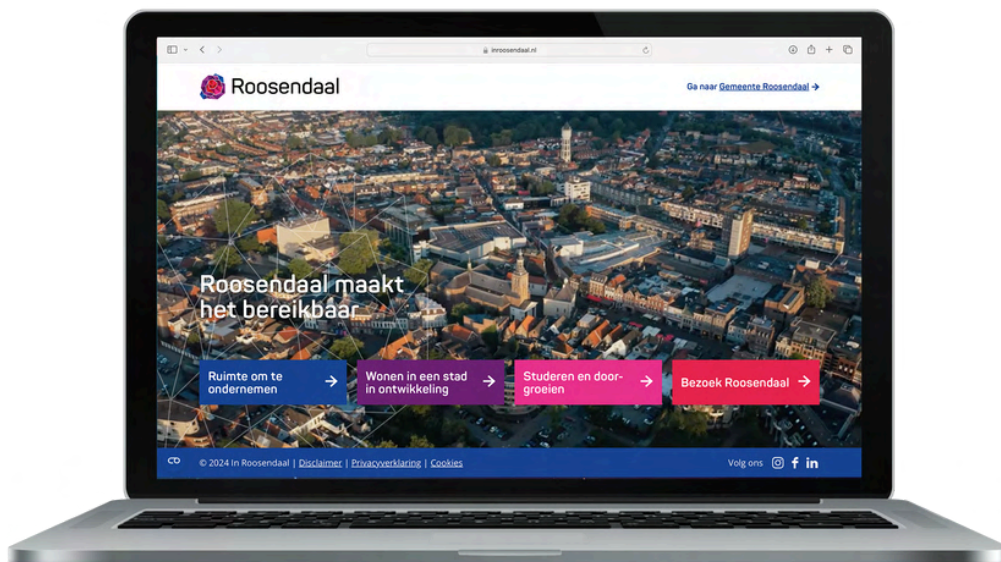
inroosendaal.nl

Roosendaal

Ga naar Gemeente Roosendaal →

Roosendaal maakt het bereikbaar

Ruimte om te ondernemen →

Wonen in een stad in ontwikkeling →

Studeren en doorgroeien →

Bezoek Roosendaal →

© 2024 In Roosendaal | Disclaimer | Privacyverklaring | Cookies

Volg ons